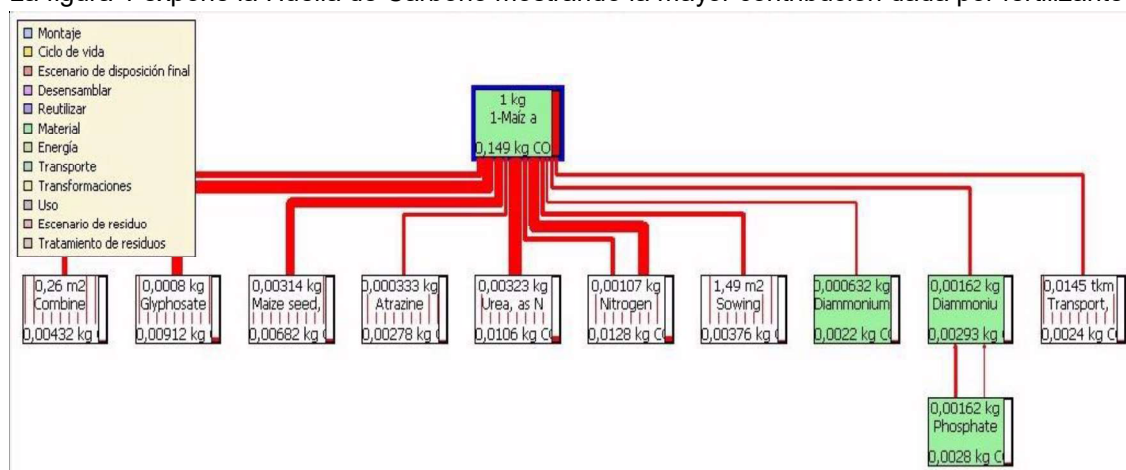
La figura 4 expone la Huella de Carbono mostrando la mayor contribución dada por fertilizante

Montaje
Ciclo de vida
Escenario de disposición final
Desensamblar
Reutilizar
Material
Energía
Transporte
Transformaciones
Uso
Escenario de residuo
Tratamiento de residuos

1 kg
1-Maíz a
0,149 kg CO

0,26 m2
Combine
0,00432 kg

0,0008 kg
Glyphosate
0,00912 kg

0,00314 kg
Maize seed,
0,00682 kg

0,000333 kg
Atrazine
0,00278 kg

0,00323 kg
Urea, as N
0,0106 kg C

0,00107 kg
Nitrogen
0,0128 kg C

1,49 m2
Sowing
0,00376 kg

0,000632 kg
Diammonium
0,0022 kg C

0,00162 kg
Diammoniu
0,00293 kg

0,0145 tkm
Transport,
0,0024 kg C

0,00162 kg
Phosphate
0,0028 kg C